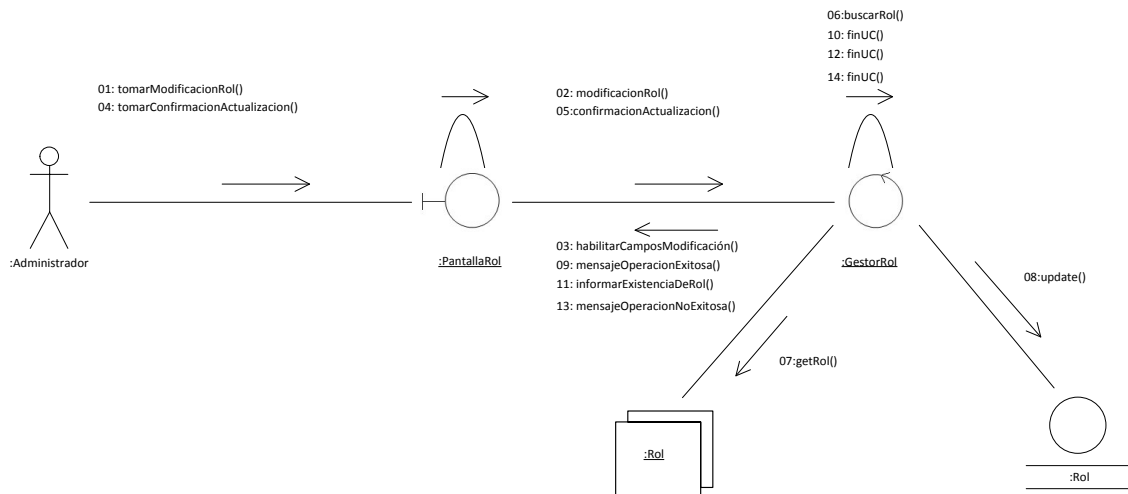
06:buscarRol()
10: finUC()
12: finUC()
14: finUC()

01: tomarModificacionRol()
04: tomarConfirmacionActualizacion()

02: modificacionRol()
05:confirmacionActualizacion()

:Administrador

:PantallaRol

:GestorRol

03: habilitarCamposModificación()
09: mensajeOperacionExitosa()
11: informarExistenciaDeRol()
13: mensajeOperacionNoExitosa()

08:update()

07:getRol()

:Rol

:Rol